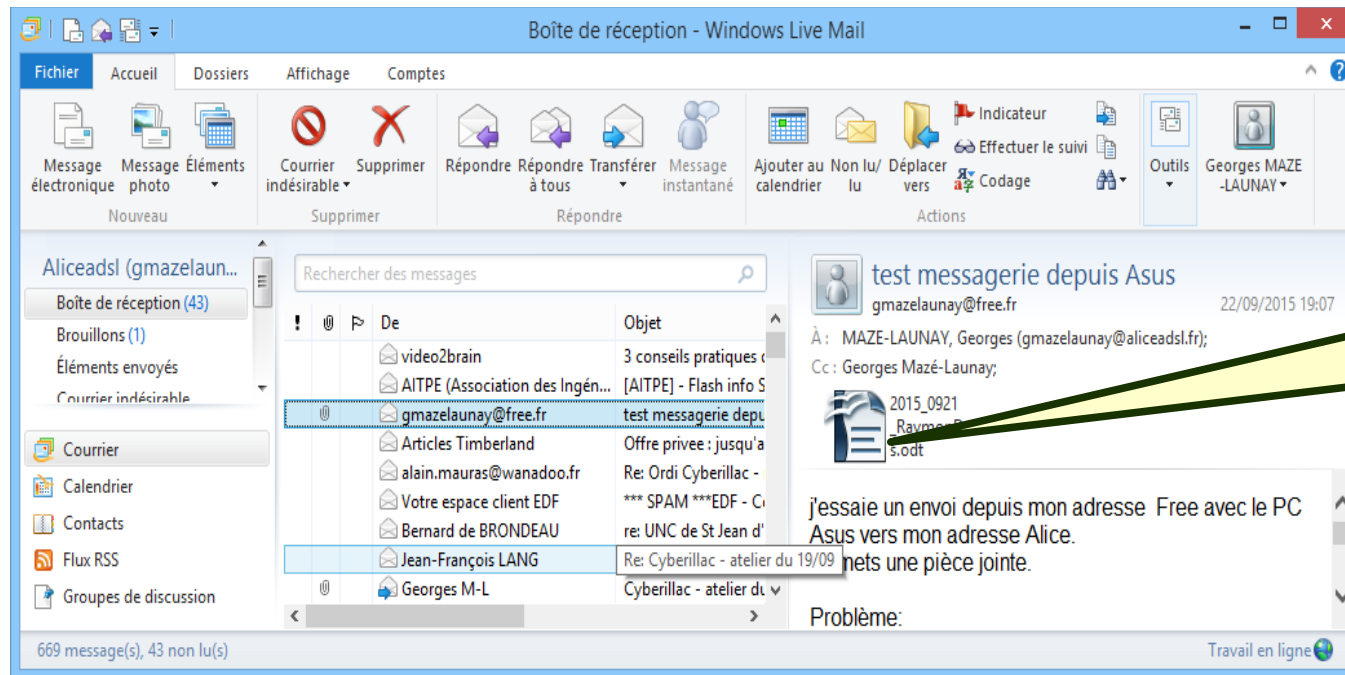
Boîte de réception - Windows Live Mail

Fichier Accueil Dossiers Affichage Comptes

Message électronique Message photo Éléments
Nouveau

Courrier indésirable Supprimer
Supprimer

Répondre Répondre à tous Transférer Message instantané
Répondre

Ajouter au calendrier Non lu/lu Déplacer vers Indicateur Effectuer le suivi Codage
Actions

Outils Georges MAZE -LAUNAY

Aliceadsl (gmazelaun...
Boîte de réception (43)
Brouillons (1)
Éléments envoyés
Courrier indésirable

Courrier
Calendrier
Contacts
Flux RSS
Groupes de discussion

Rechercher des messages

| ! | | | De | Objet |
|---|---|---|---|---|
| | | | video2brain | 3 conseils pratiques |
| | | | AITPE (Association des Ingén... | [AITPE] - Flash info S |
| | | | gmazelaunay@free.fr | test messagerie depu |
| | | | Articles Timberland | Offre privee : jusqu'a |
| | | | alain.mauras@wanadoo.fr | Re: Ordi Cyberillac - |
| | | | Votre espace client EDF | *** SPAM ***EDF - C |
| | | | Bernard de BRONDEAU | re: UNC de St Jean d' |
| | | | Jean-François LANG | Re: Cyberillac - atelier du 19/09 |
| | | | Georges M-L | Cyberillac - atelier du |

test messagerie depuis Asus
gmazelaunay@free.fr 22/09/2015 19:07
À : MAZE-LAUNAY, Georges (gmazelaunay@aliceadsl.fr);
Cc : Georges Mazé-Launay;

2015_0921 _Raymon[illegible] s.odt

j'essaie un envoi depuis mon adresse Free avec le PC Asus vers mon adresse Alice.
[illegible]mets une pièce jointe.

Problème:

669 message(s), 43 non lu(s)
Travail en ligne